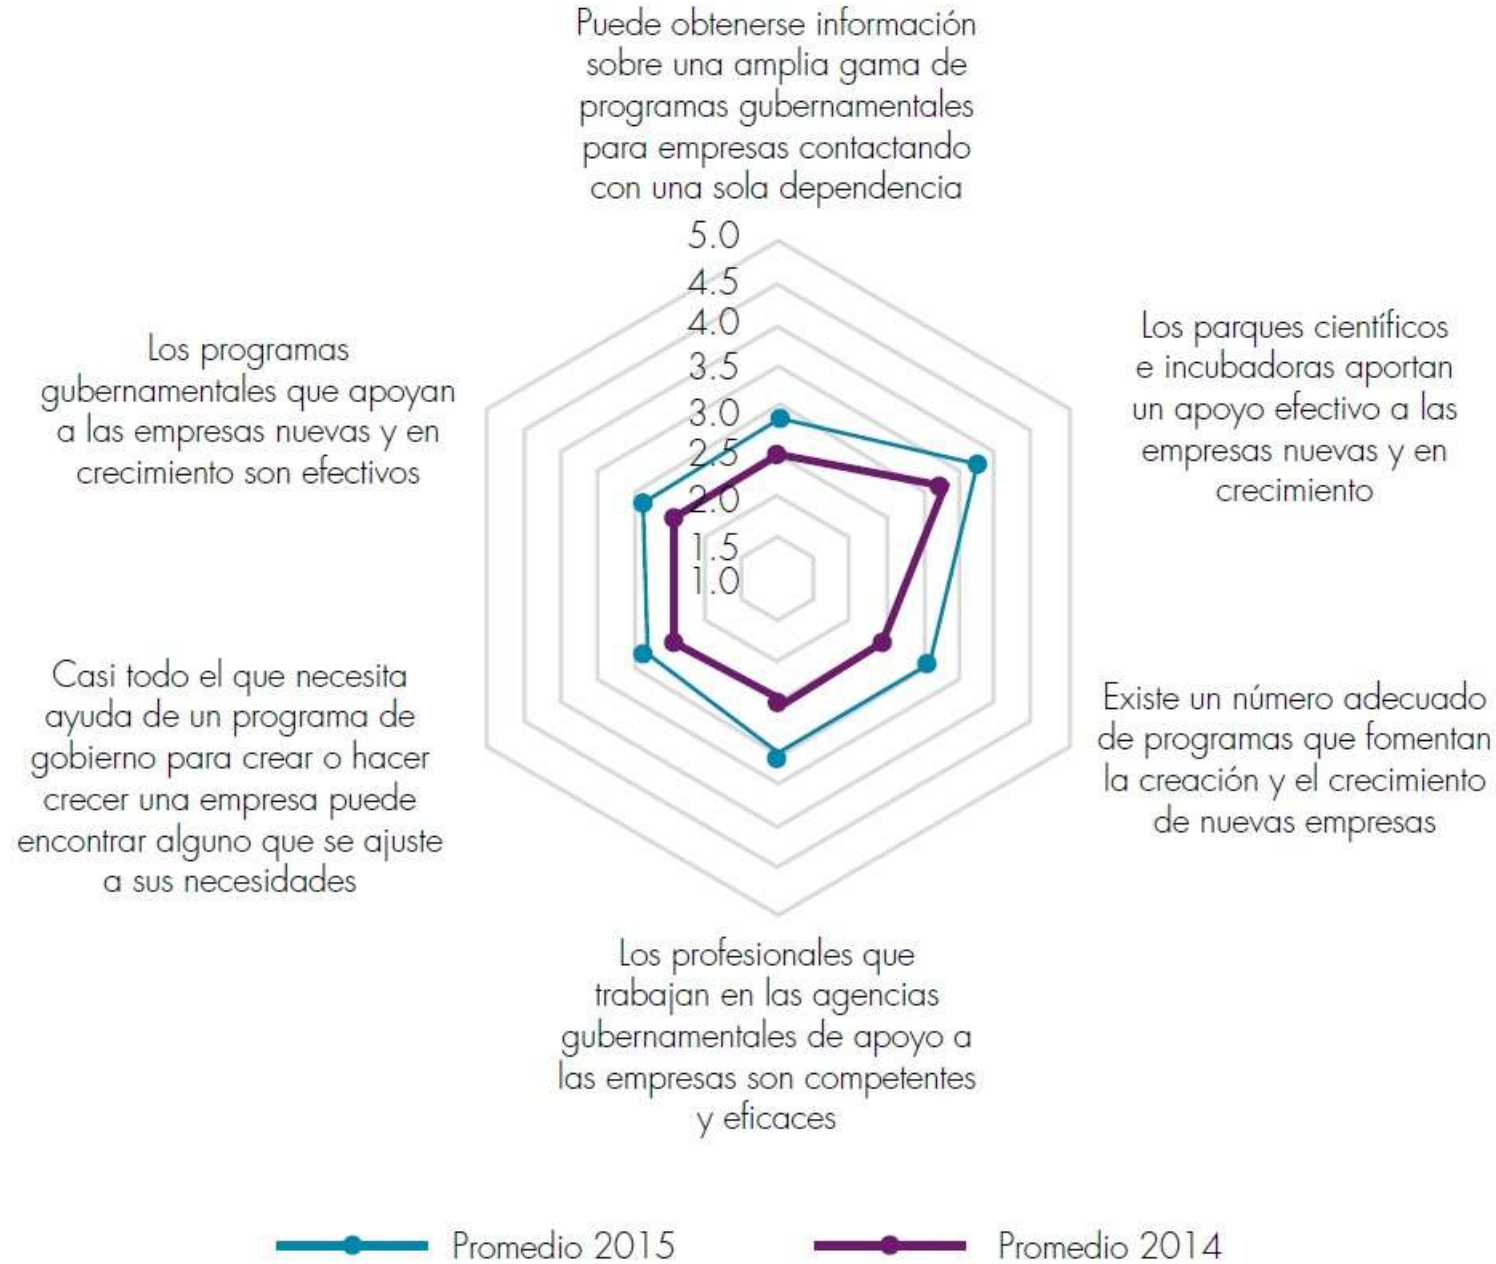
Puede obtenerse información sobre una amplia gama de programas gubernamentales para empresas contactando con una sola dependencia

5.0
4.5
4.0
3.5
3.0
2.5
2.0
1.5
1.0

Los parques científicos e incubadoras aportan un apoyo efectivo a las empresas nuevas y en crecimiento

Existe un número adecuado de programas que fomentan la creación y el crecimiento de nuevas empresas

Los profesionales que trabajan en las agencias gubernamentales de apoyo a las empresas son competentes y eficaces

Casi todo el que necesita ayuda de un programa de gobierno para crear o hacer crecer una empresa puede encontrar alguno que se ajuste a sus necesidades

Los programas gubernamentales que apoyan a las empresas nuevas y en crecimiento son efectivos

Promedio 2015
Promedio 2014